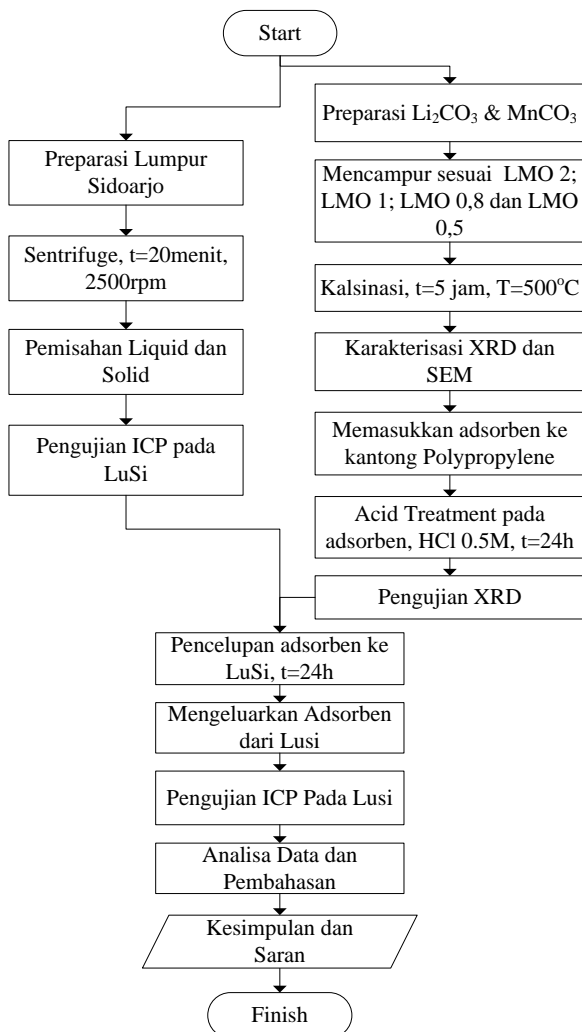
Start

Preparasi Lumpur Sidoarjo

Sentrifuge, t=20menit, 2500rpm

Pemisahan Liquid dan Solid

Pengujian ICP pada LuSi

Preparasi $Li_2CO_3$ & $MnCO_3$

Mencampur sesuai LMO 2; LMO 1; LMO 0,8 dan LMO 0,5

Kalsinasi, t=5 jam, T=500$^oC$

Karakterisasi XRD dan SEM

Memasukkan adsorben ke kantong Polypropylene

Acid Treatment pada adsorben, HCl 0.5M, t=24h

Pengujian XRD

Pencelupan adsorben ke LuSi, t=24h

Mengeluarkan Adsorben dari Lusi

Pengujian ICP Pada Lusi

Analisa Data dan Pembahasan

Kesimpulan dan Saran

Finish